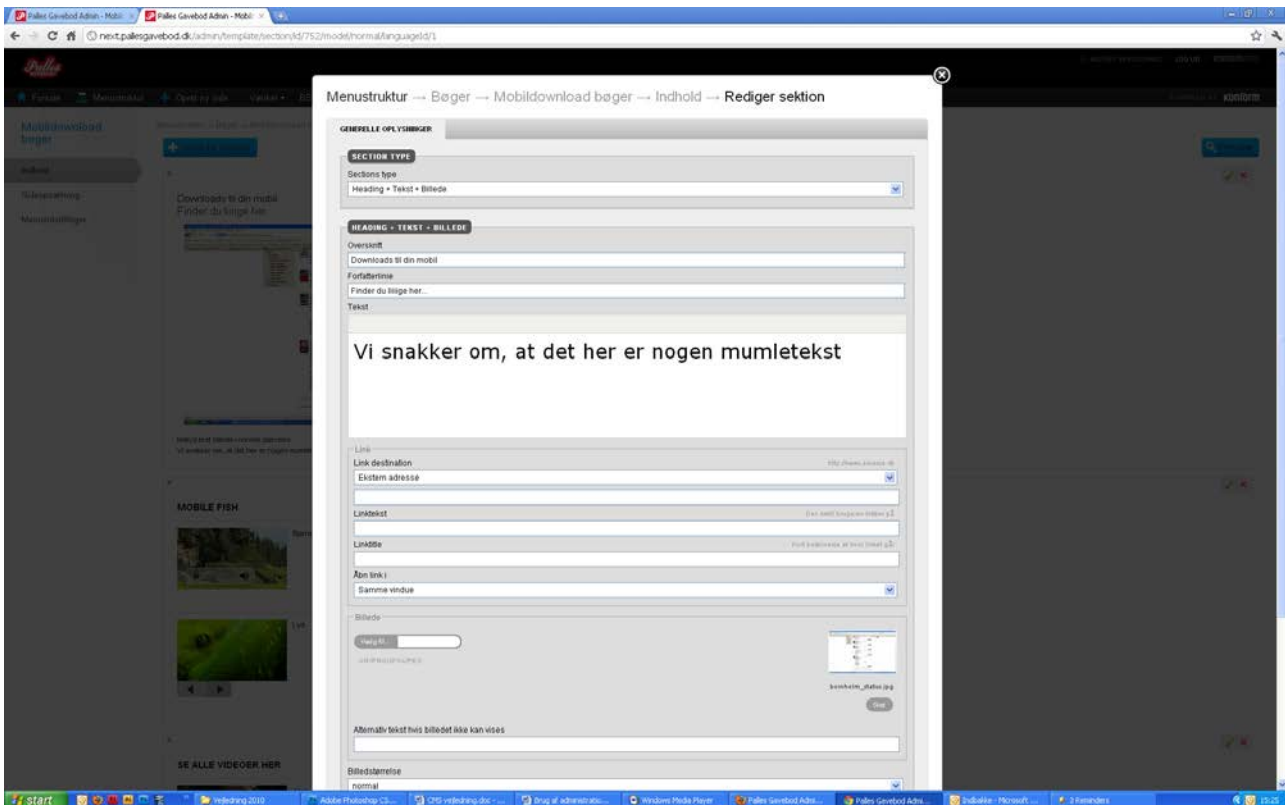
Palles Gavebod Admin - Mobi | Palles Gavebod Admin - Mobil

next.pallesgavebod.dk/admin/template/section/id/752/model/normal/languageId/1

Menustruktur → Bøger → Mobildownload bøger → Indhold → Rediger sektion

GENERELLE OPLYSNINGER

SECTION TYPE

Sections type

Heading + Tekst + Billede

HEADING + TEKST + BILLEDE

Overskrift

Downloads til din mobil

Forfatterlinie

Finder du lilige her...

Tekst

Vi snakker om, at det her er nogen mumletekst

Link

Link destination

Ekstern adresse

Linktekst

Linktitle

Åbn link i

Samme vindue

Billede

Vælg fil...

bornholm_status.jpg

Alternativ tekst hvis billedet ikke kan vises

Billedstørrelse

normal

Mobildownload bøger

Downloads til din mobil

Finder du lilige her

MOBILE FISH

SE ALLE VIDEOER HER

konform

start

Vejledning 2010

Adobe Photoshop CS...

CMS vejledning.doc - ...

Brug af administratio...

Windows Media Player

Palles Gavebod Admi...

Palles Gavebod Admi...

Indbakke - Microsoft ...

3 Reminders